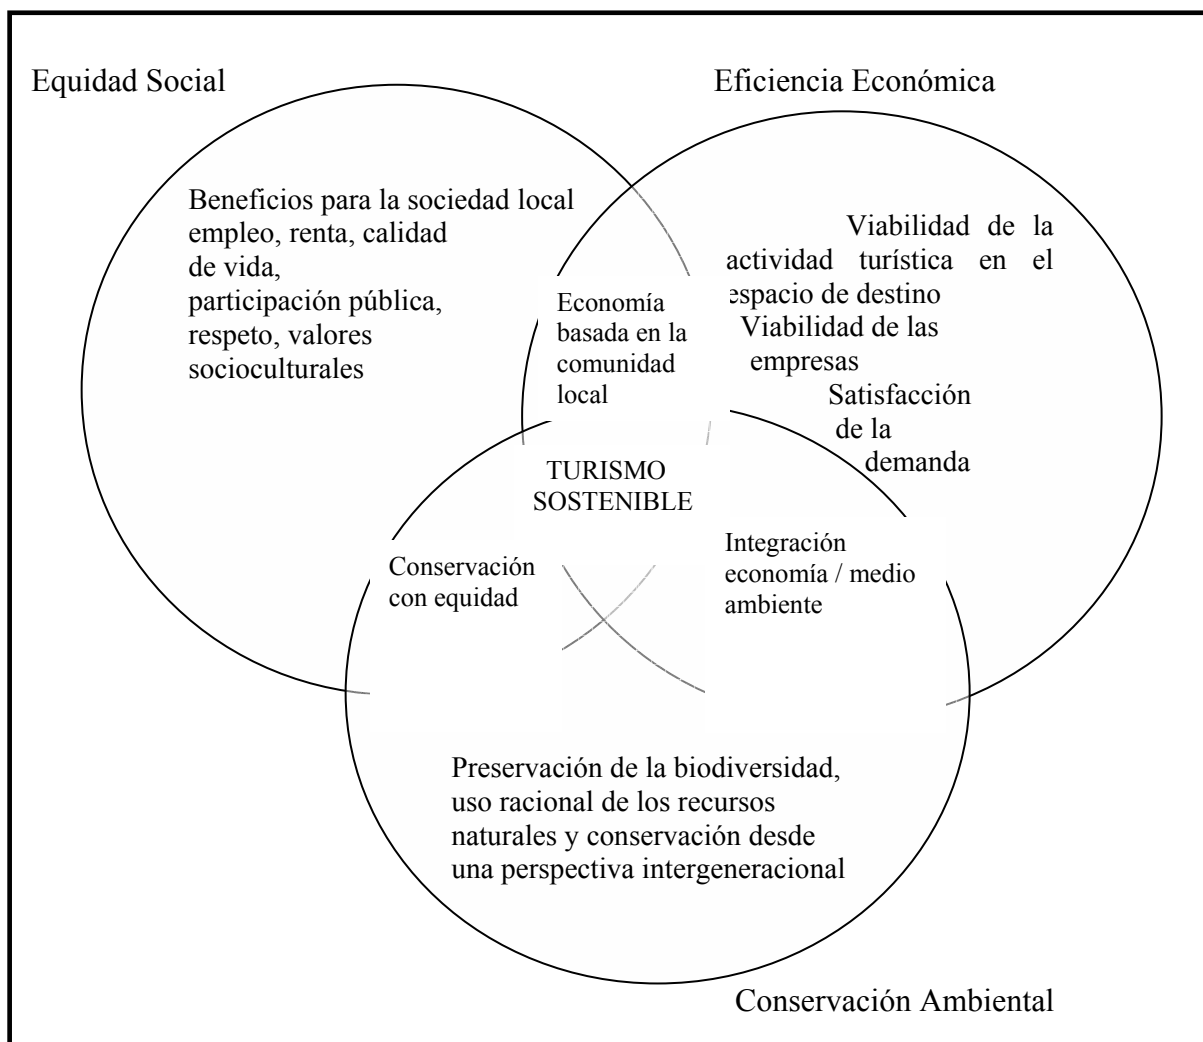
Equidad Social

Eficiencia Económica

Beneficios para la sociedad local empleo, renta, calidad de vida, participación pública, respeto, valores socioculturales

Viabilidad de la actividad turística en el espacio de destino
Viabilidad de las empresas
Satisfacción de la demanda

Economía basada en la comunidad local

TURISMO SOSTENIBLE

Conservación con equidad

Integración economía / medio ambiente

Preservación de la biodiversidad, uso racional de los recursos naturales y conservación desde una perspectiva intergeneracional

Conservación Ambiental